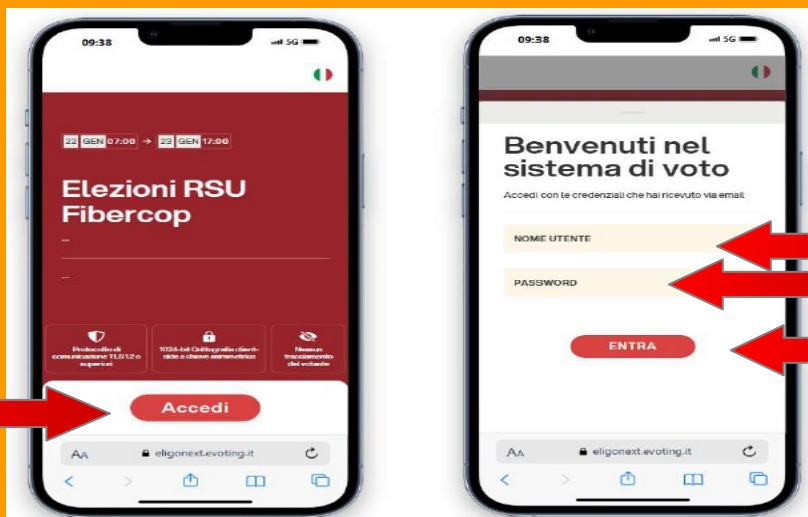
09:38
5G

22 GEN 07:00 → 23 GEN 17:00

Elezioni RSU Fibercop

–

–

Protocollo di comunicazione TLS 1.2 o superiori

1024-bit Crittografia client-side a chiave asimmetrica

Nessun tracciamento del votante

Accedi

AA eligonext.evoting.it

09:38
5G

Benvenuti nel sistema di voto

Accedi con le credenziali che hai ricevuto via email

NOME UTENTE

PASSWORD

ENTRA

AA eligonext.evoting.it